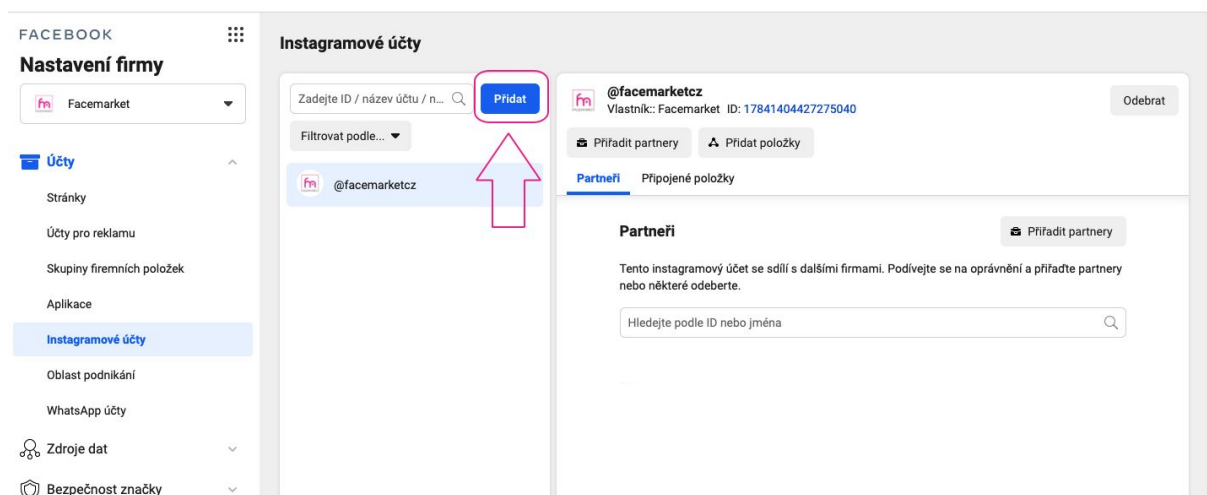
FACEBOOK
Nastavení firmy

fm Facemarket

Účty
Stránky
Účty pro reklamu
Skupiny firemních položek
Aplikace
Instagramové účty
Oblast podnikání
WhatsApp účty
Zdroje dat
Bezpečnost značky

Instagramové účty

Zadejte ID / název účtu / n...
Přidat
Filtrovat podle...

fm @facemarketcz

fm @facemarketcz
Vlastník:: Facemarket ID: 17841404427275040
Odebrat

Přiřadit partnery
Přidat položky

Partneři
Připojené položky

Partneři
Přiřadit partnery

Tento instagramový účet se sdílí s dalšími firmami. Podívejte se na oprávnění a přiřaďte partnery nebo některé odeberte.

Hledejte podle ID nebo jména